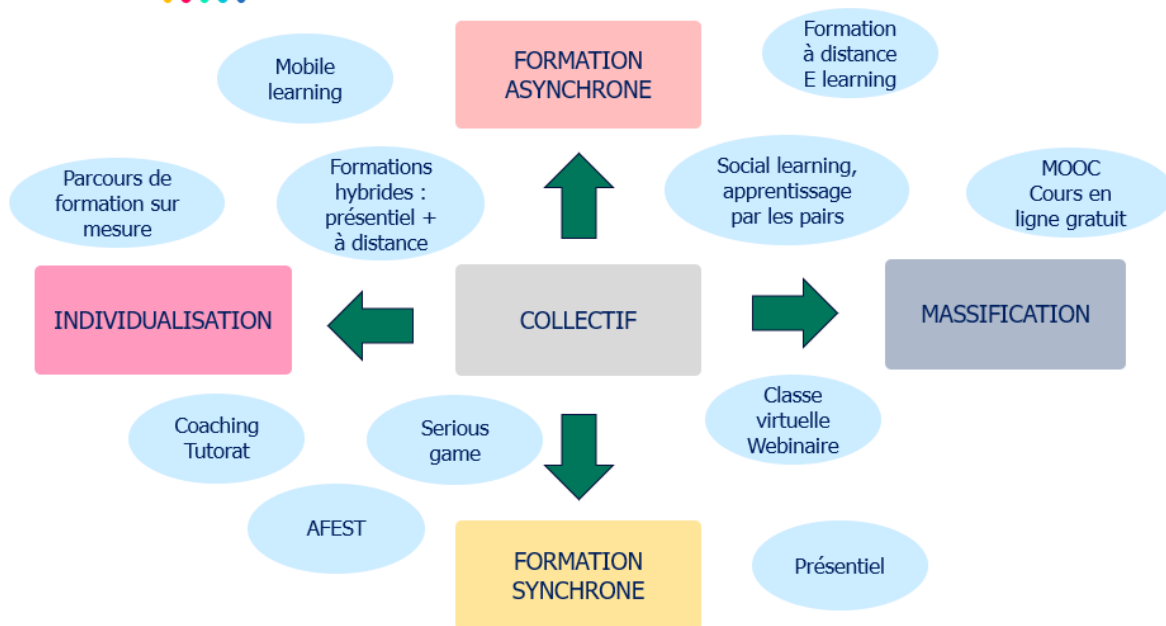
FORMATION ASYNCHRONE

Mobile learning

Formation à distance E learning

Parcours de formation sur mesure

Formations hybrides : présentiel + à distance

Social learning, apprentissage par les pairs

MOOC Cours en ligne gratuit

INDIVIDUALISATION

COLLECTIF

MASSIFICATION

Coaching Tutorat

Serious game

Classe virtuelle Webinaire

AFEST

FORMATION SYNCHRONE

Présentiel